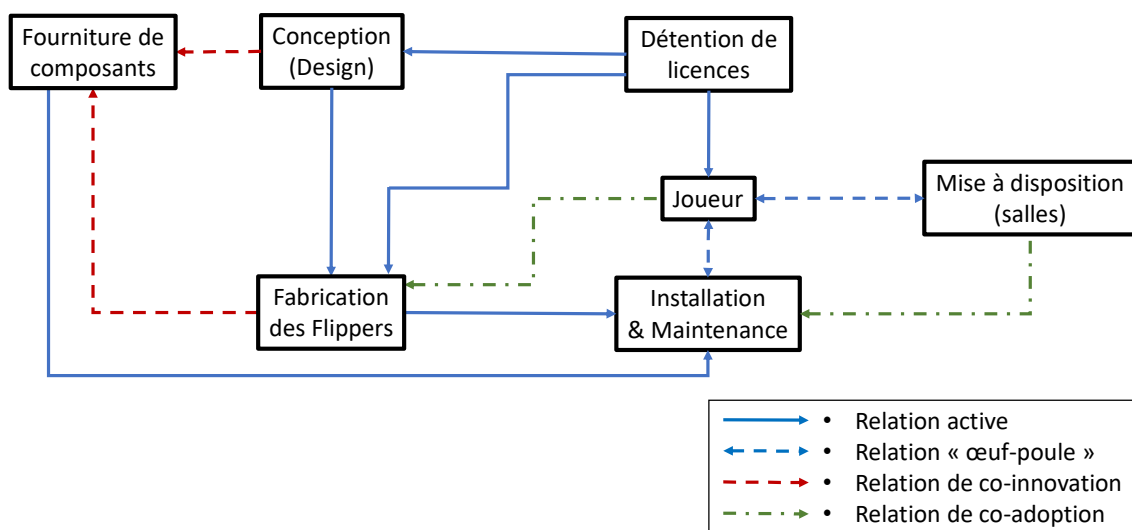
Fourniture de composants

Conception (Design)

Détention de licences

Joueur

Mise à disposition (salles)

Fabrication des Flippers

Installation & Maintenance

• Relation active
• Relation « œuf-poule »
• Relation de co-innovation
• Relation de co-adoption